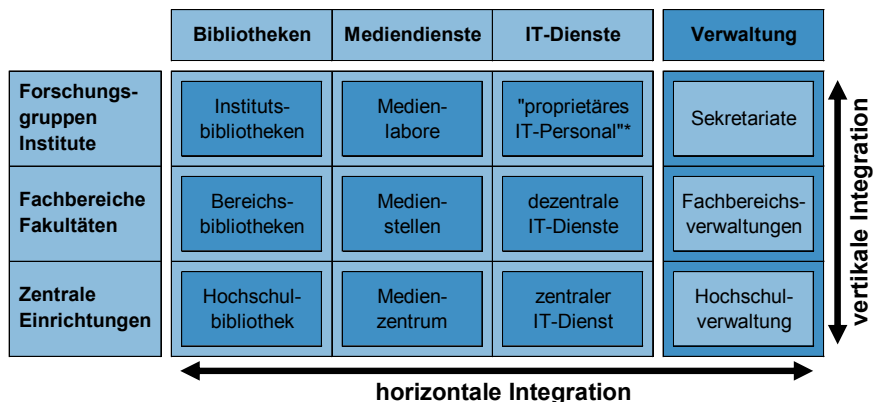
|  | Bibliotheken | Mediendienste | IT-Dienste | Verwaltung |
|---|---|---|---|---|
| Forschungsgruppen Institute | Institutsbibliotheken | Medienlabore | "proprietäres IT-Personal"* | Sekretariate |
| Fachbereiche Fakultäten | Bereichsbibliotheken | Medienstellen | dezentrale IT-Dienste | Fachbereichsverwaltungen |
| Zentrale Einrichtungen | Hochschulbibliothek | Medienzentrum | zentraler IT-Dienst | Hochschulverwaltung |

vertikale Integration

horizontale Integration